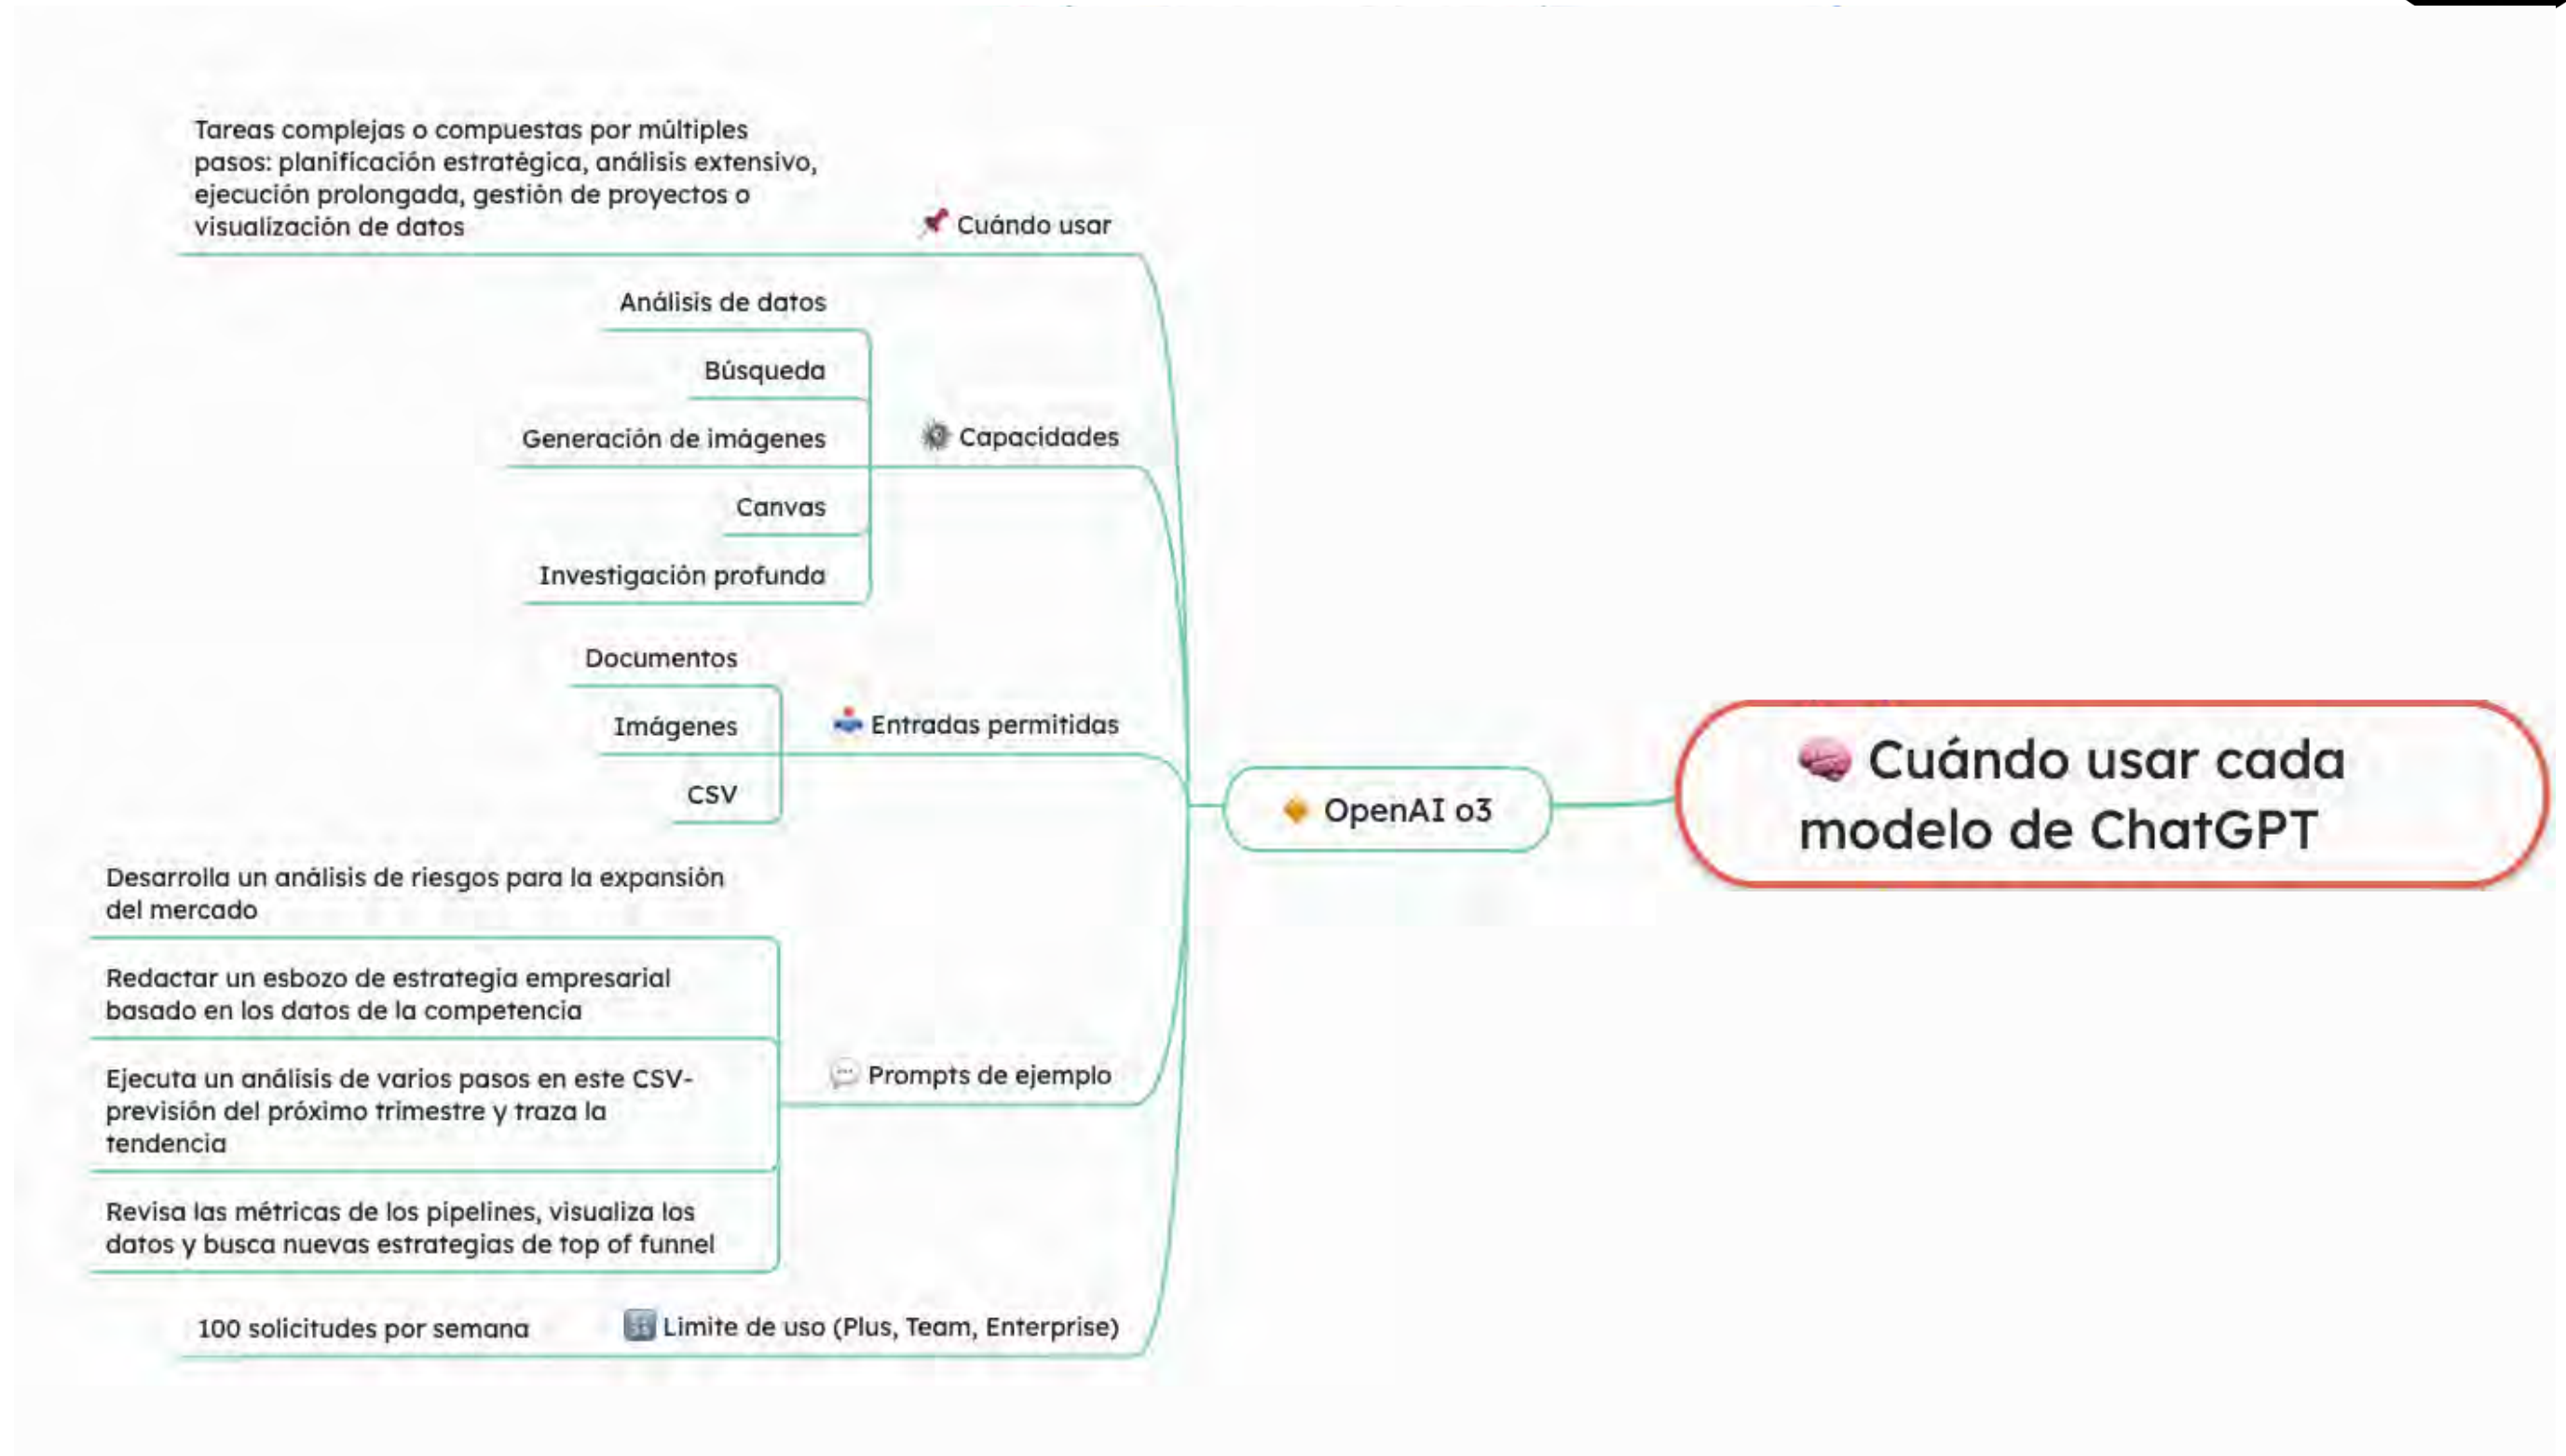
Cuándo usar cada modelo de ChatGPT

OpenAI o3

Cuándo usar

Tareas complejas o compuestas por múltiples pasos: planificación estratégica, análisis extensivo, ejecución prolongada, gestión de proyectos o visualización de datos

Capacidades

Análisis de datos

Búsqueda

Generación de imágenes

Canvas

Investigación profunda

Entradas permitidas

Documentos

Imágenes

CSV

Prompts de ejemplo

Desarrolla un análisis de riesgos para la expansión del mercado

Redactar un esbozo de estrategia empresarial basado en los datos de la competencia

Ejecuta un análisis de varios pasos en este CSV-previsión del próximo trimestre y traza la tendencia

Revisa las métricas de los pipelines, visualiza los datos y busca nuevas estrategias de top of funnel

Limite de uso (Plus, Team, Enterprise)

100 solicitudes por semana